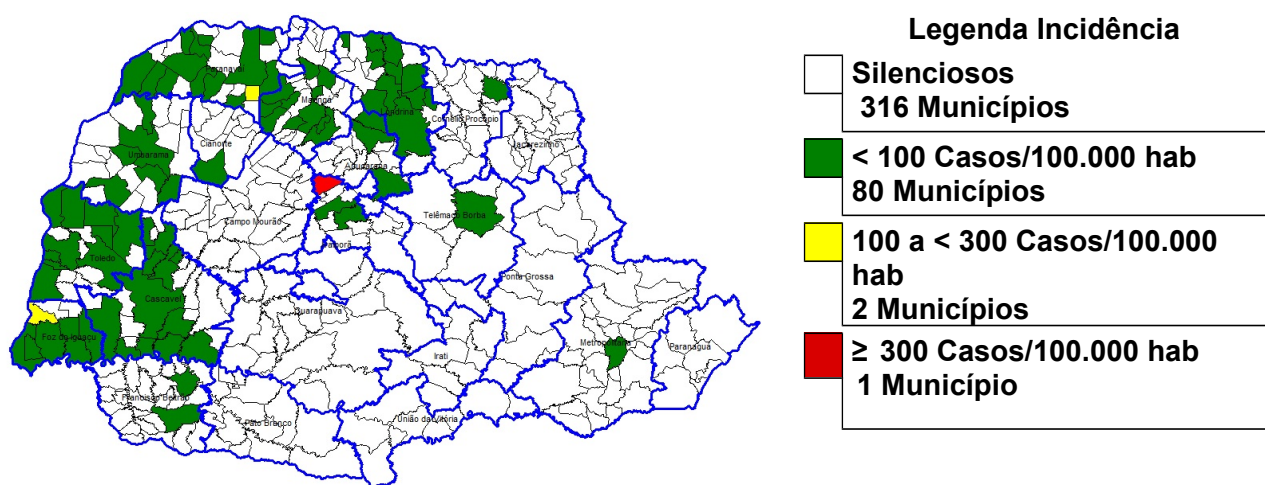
Paranavaí
Maringá
Londrina
Cornélio Procópio
Jacarezinho
Umuarama
Cianorte
Apucarana
Campo Mourão
Telêmaco Borba
Ivaiporã
Toledo
Ponta Grossa
Cascavel
Guarapuava
Foz do Iguaçu
Metropolitana
Paranaguá
Irati
Francisco Beltrão
Pato Branco
União da Vitória

Legenda Incidência

Silenciosos
316 Municípios

< 100 Casos/100.000 hab
80 Municípios

100 a < 300 Casos/100.000 hab
2 Municípios

≥ 300 Casos/100.000 hab
1 Município